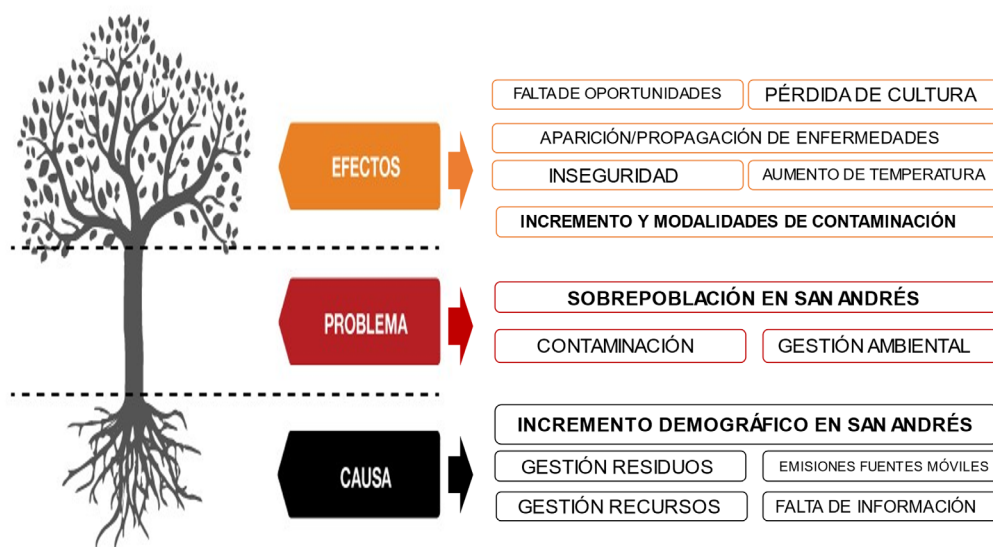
EFECTOS

FALTA DE OPORTUNIDADES
PÉRDIDA DE CULTURA
APARICIÓN/PROPAGACIÓN DE ENFERMEDADES
INSEGURIDAD
AUMENTO DE TEMPERATURA
INCREMENTO Y MODALIDADES DE CONTAMINACIÓN

PROBLEMA

SOBREPOBLACIÓN EN SAN ANDRÉS
CONTAMINACIÓN
GESTIÓN AMBIENTAL

CAUSA

INCREMENTO DEMOGRÁFICO EN SAN ANDRÉS
GESTIÓN RESIDUOS
EMISIONES FUENTES MÓVILES
GESTIÓN RECURSOS
FALTA DE INFORMACIÓN